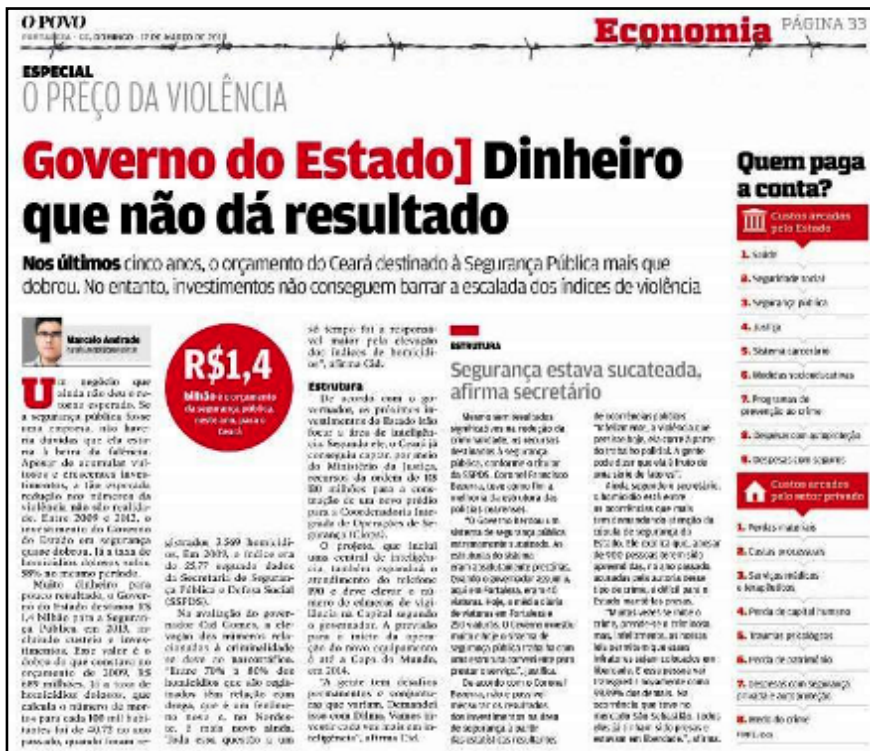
O POVO
FORTALEZA - CE, DOMINGO - 17 DE MARÇO DE 2013

Economia PÁGINA 33

ESPECIAL
O PREÇO DA VIOLÊNCIA

Governo do Estado] Dinheiro que não dá resultado

Nos últimos cinco anos, o orçamento do Ceará destinado à Segurança Pública mais que dobrou. No entanto, investimentos não conseguem barrar a escalada dos índices de violência

Marcelo Andrade

R$1,4 bilhão é o orçamento da segurança pública, neste ano, para o Ceará

Um negócio que ainda não deu o retorno esperado. Se a segurança pública fosse uma empresa, não haveria dúvidas que ela estaria à beira da falência. Apesar de acumular vultosos e crescentes investimentos, a tão esperada redução nos números da violência, não foi realizada. Entre 2009 e 2012, o investimento do Governo do Estado em segurança quase dobrou. Já a taxa de homicídios dolosos subiu 58% no mesmo período.

Muito dinheiro para pouco resultado, o Governo do Estado destinou R$ 1,4 bilhão para a Segurança Pública em 2013, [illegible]

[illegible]

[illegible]

Estrutura
De acordo com o governador, os principais investimentos do Estado irão focar a área de inteligência. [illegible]

O projeto, que inclui uma central de inteligência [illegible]

"A gente tem desafios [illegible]

ESTRUTURA
Segurança estava sucateada, afirma secretário

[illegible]

Quem paga a conta?
Custos arcados pelo Estado
1. Saúde
2. Seguridade social
3. Segurança pública
4. Justiça
5. Sistema carcerário
6. Medidas socioeducativas
7. Programas de prevenção ao crime
8. Despesas com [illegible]
9. Despesas com seguros
Custos arcados pelo setor privado
1. Perdas materiais
2. Custos processuais
3. Serviços médicos e hospitalares
4. Perda de capital humano
5. Terapias psicológicas
6. Perda de produção
7. Despesas com segurança privada e auto proteção
8. Medo do crime